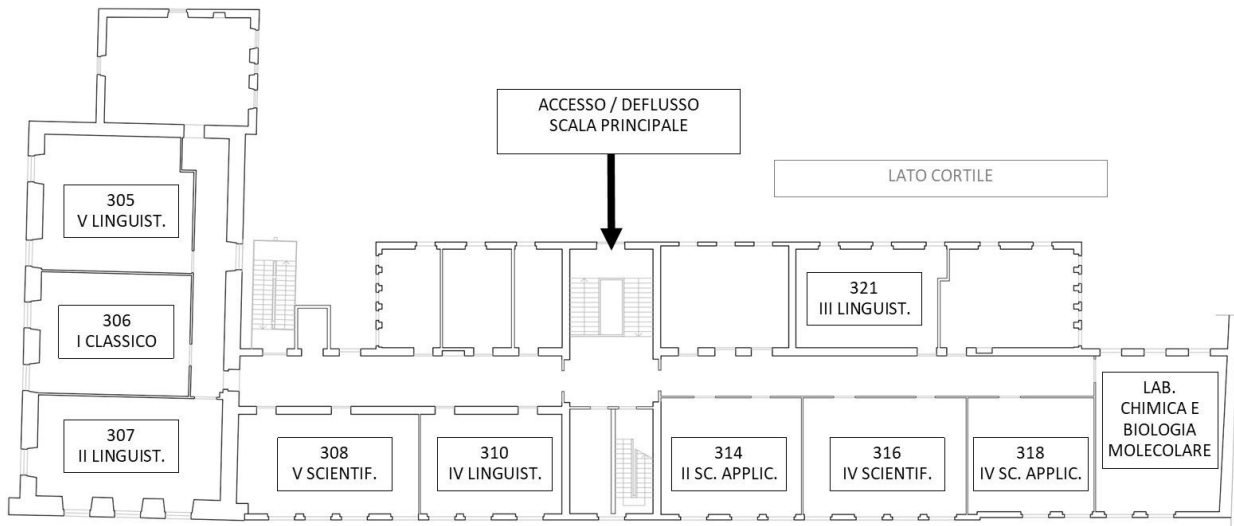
ACCESSO / DEFLUSSO
SCALA PRINCIPALE

LATO CORTILE

305
V LINGUIST.

306
I CLASSICO

307
II LINGUIST.

321
III LINGUIST.

308
V SCIENTIF.

310
IV LINGUIST.

314
II SC. APPLIC.

316
IV SCIENTIF.

318
IV SC. APPLIC.

LAB.
CHIMICA E
BIOLOGIA
MOLECOLARE